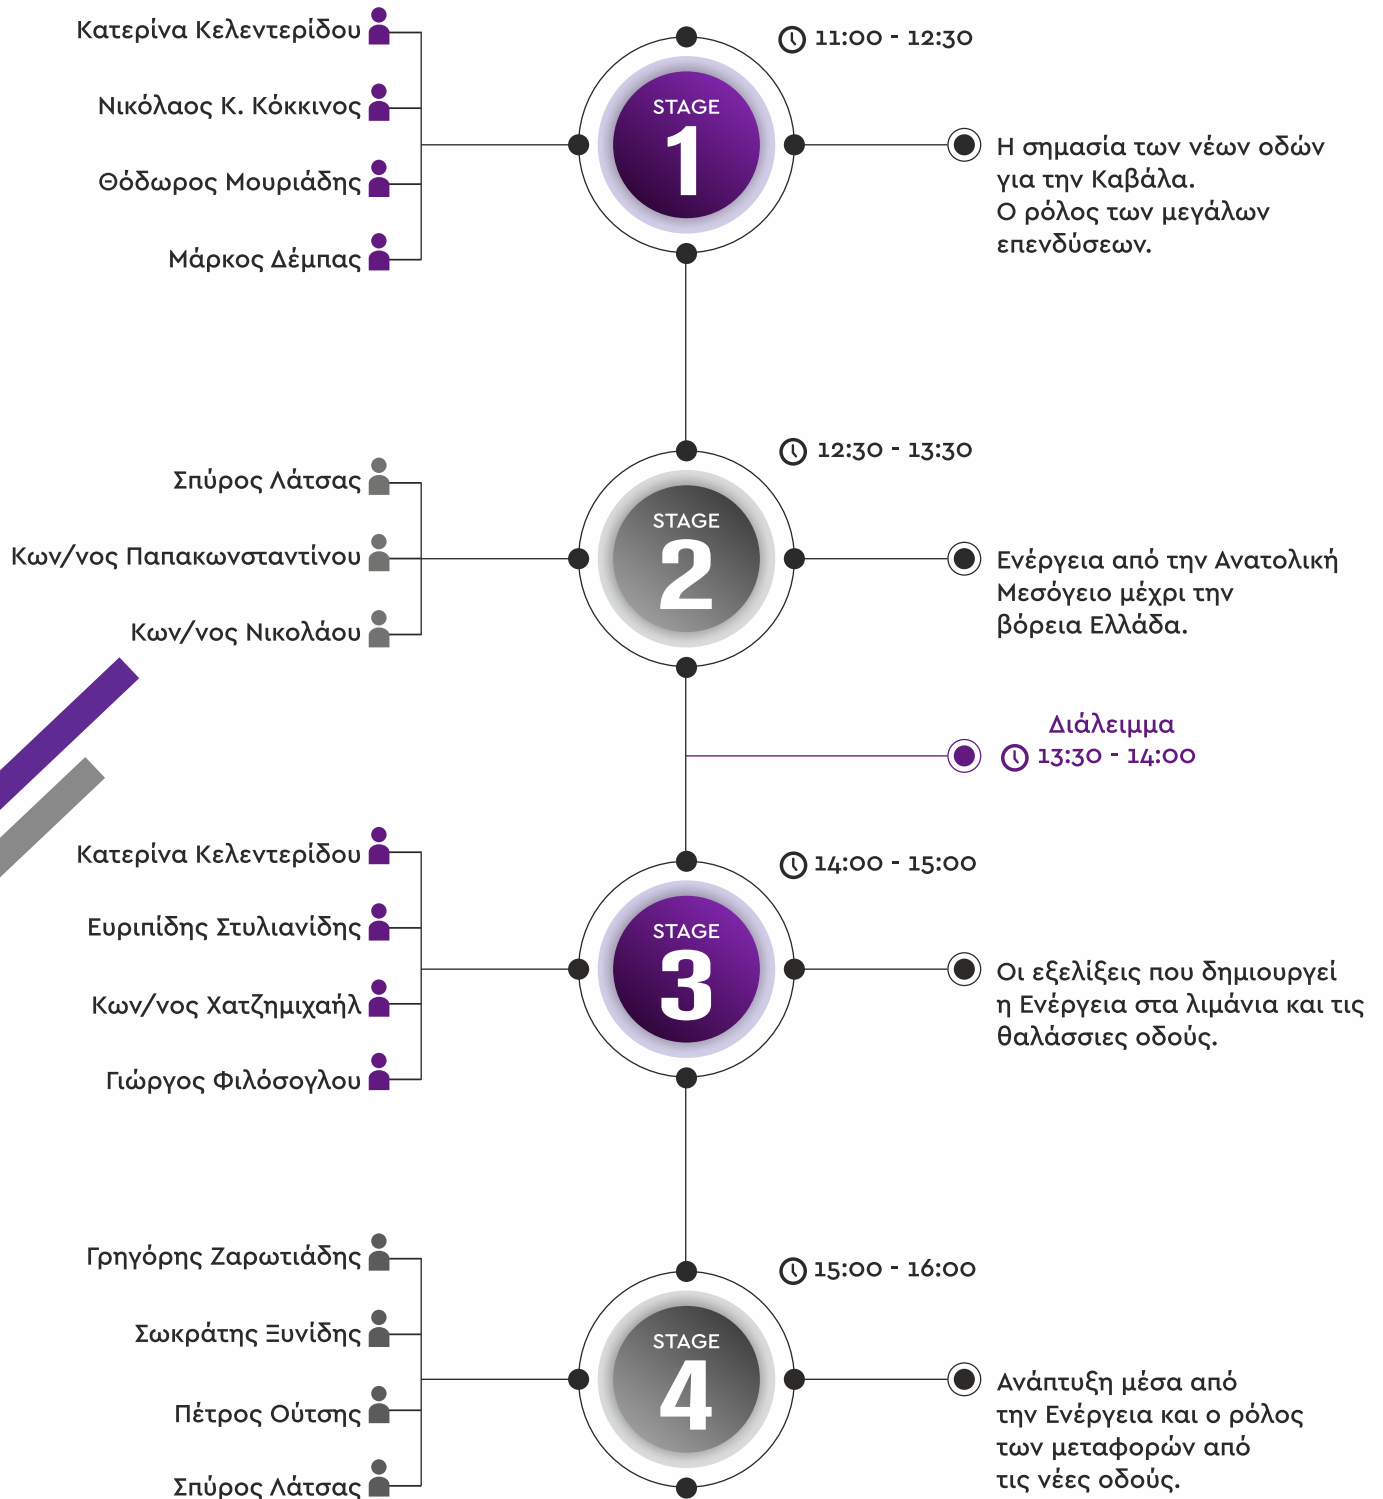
Κατερίνα Κελεντερίδου
Νικόλαος Κ. Κόκκινος
Θόδωρος Μουριάδης
Μάρκος Δέμπας

STAGE 1

11:00 - 12:30

Η σημασία των νέων οδών για την Καβάλα. Ο ρόλος των μεγάλων επενδύσεων.

Σπύρος Λάτσας
Κων/νος Παπακωνσταντίνου
Κων/νος Νικολάου

STAGE 2

12:30 - 13:30

Ενέργεια από την Ανατολική Μεσόγειο μέχρι την βόρεια Ελλάδα.

Διάλειμμα
13:30 - 14:00

Κατερίνα Κελεντερίδου
Ευριπίδης Στυλιανίδης
Κων/νος Χατζημιχαήλ
Γιώργος Φιλόσογλου

STAGE 3

14:00 - 15:00

Οι εξελίξεις που δημιουργεί η Ενέργεια στα λιμάνια και τις θαλάσσιες οδούς.

Γρηγόρης Ζαρωτιάδης
Σωκράτης Ξυνίδης
Πέτρος Ούτσης
Σπύρος Λάτσας

STAGE 4

15:00 - 16:00

Ανάπτυξη μέσα από την Ενέργεια και ο ρόλος των μεταφορών από τις νέες οδούς.